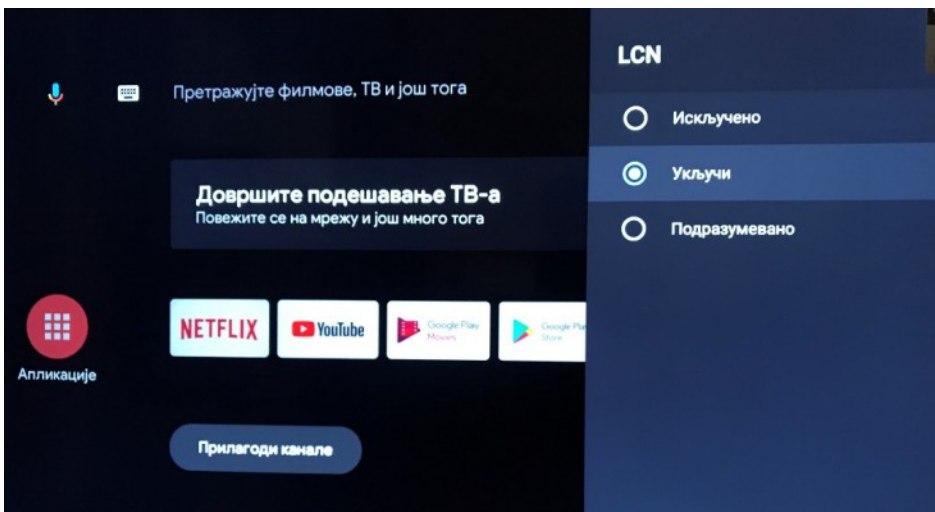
Претражујте филмове, ТВ и још тога

Довршите подешавање ТВ-а
Повежите се на мрежу и још много тога

Апликације

NETFLIX

YouTube

Google Play Movies

Google Play Store

Прилагоди канале

LCN

Искључено

Укључи

Подразумевано